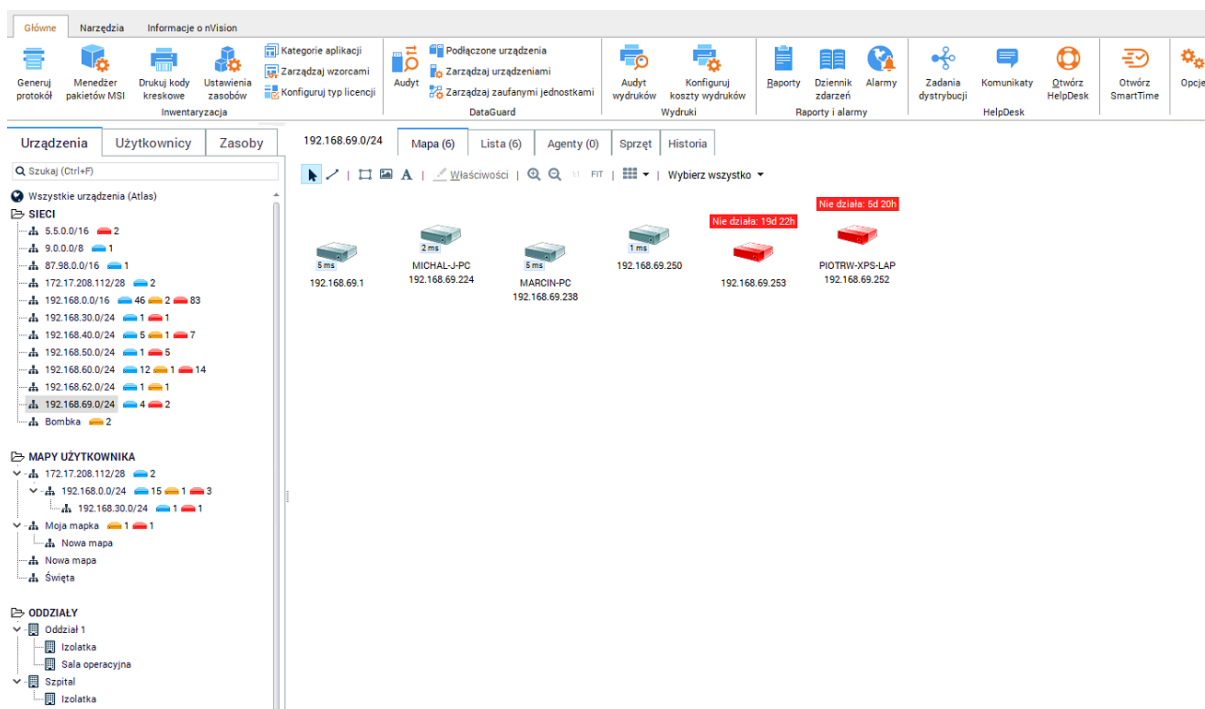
Główne Narzędzia Informacje o nVision

Generuj protokół
Menedżer pakietów MSI
Drukuj kody kreskowe
Ustawienia zasobów
Kategorie aplikacji
Zarządzaj wzorcami
Konfiguruj typ licencji
Inwentaryzacja

Audyt
Podłączone urządzenia
Zarządzaj urządzeniami
Zarządzaj zaufanymi jednostkami
DataGuard

Audyt wydruków
Konfiguruj koszty wydruków
Wydruki

Raporty
Dziennik zdarzeń
Alarmy
Raporty i alarmy

Zadania dystrybucji
Komunikaty
Otwórz HelpDesk
HelpDesk

Otwórz SmartTime
Opcje

Urządzenia Użytkownicy Zasoby
Szukaj (Ctrl+F)
Wszystkie urządzenia (Atlas)
SIECI
5.5.0.0/16 2
9.0.0.0/8 1
87.98.0.0/16 1
172.17.208.112/28 2
192.168.0.0/16 46 2 83
192.168.30.0/24 1 1
192.168.40.0/24 5 1 7
192.168.50.0/24 1 5
192.168.60.0/24 12 1 14
192.168.62.0/24 1 1
192.168.69.0/24 4 2
Bombka 2

MAPY UŻYTKOWNIKA
172.17.208.112/28 2
192.168.0.0/24 15 1 3
192.168.30.0/24 1 1
Moja mapka 1 1
Nowa mapa
Nowa mapa
Święta

ODDZIAŁY
Oddział 1
Izolatka
Sala operacyjna
Szpital
Izolatka

192.168.69.0/24
Mapa (6) Lista (6) Agenty (0) Sprzęt Historia
Właściwości FIT Wybierz wszystko

5 ms
192.168.69.1
2 ms
MICHAL-J-PC
192.168.69.224
5 ms
MARCIN-PC
192.168.69.238
1 ms
192.168.69.250
Nie działa: 19d 22h
192.168.69.253
Nie działa: 5d 20h
PIOTRW-XPS-LAP
192.168.69.252